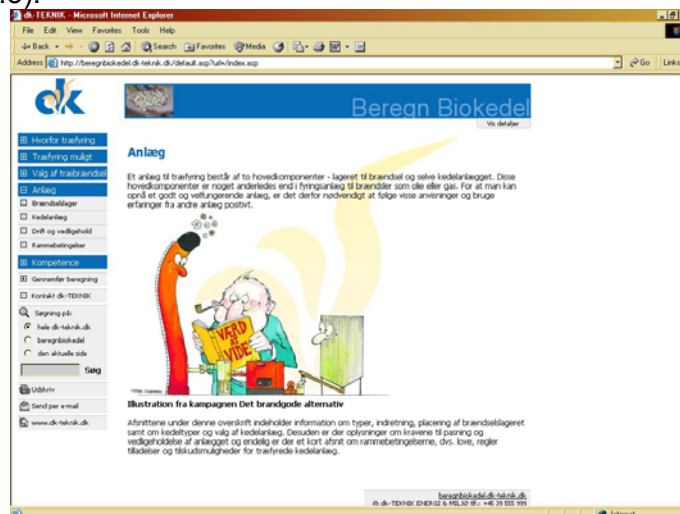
dk-TEKNIK - Microsoft Internet Explorer

File Edit View Favorites Tools Help

Back Search Favorites Media

Address http://beregnbiokedel.dk-teknik.dk/default.asp?url=/index.asp

Go Links

dk

Beregn Biokedel

Vis detaljer

Hvorfor træfyring

Træfyring muligt

Valg af træbrændsel

Anlæg

Brændselslager

Kedelanlæg

Drift og vedligehold

Rammebetingelser

Kompetence

Gennemfør beregning

Kontakt dk-TEKNIK

Søgning på:

hele dk-teknik.dk

beregnbiokedel

den aktuelle side

Søg

Udskriv

Send per e-mail

www.dk-teknik.dk

Anlæg

Et anlæg til træfyring består af to hovedkomponenter - lageret til brændsel og selve kedelanlægget. Disse hovedkomponenter er noget anderledes end i fyringsanlæg til brændsler som olie eller gas. For at man kan opnå et godt og velfungerende anlæg, er det derfor nødvendigt at følge visse anvisninger og bruge erfaringer fra andre anlæg positivt.

VÆRD AT VIDE

Illustration fra kampagnen Det brandgode alternativ

Afsnittene under denne oversigt indeholder information om typer, indretning, placering af brændselslageret samt om kedeltyper og valg af kedelanlæg. Desuden er der oplysninger om kravene til pasning og vedligeholdelse af anlægget og endelig er der et kort afsnit om rammebetingelserne, dvs. love, regler tilladelser og tilskudsmuligheder for træfyrede kedelanlæg.

beregnbiokedel.dk-teknik.dk
© dk-TEKNIK ENERGI & MILJØ tlf.: +45 39 555 999

Internet